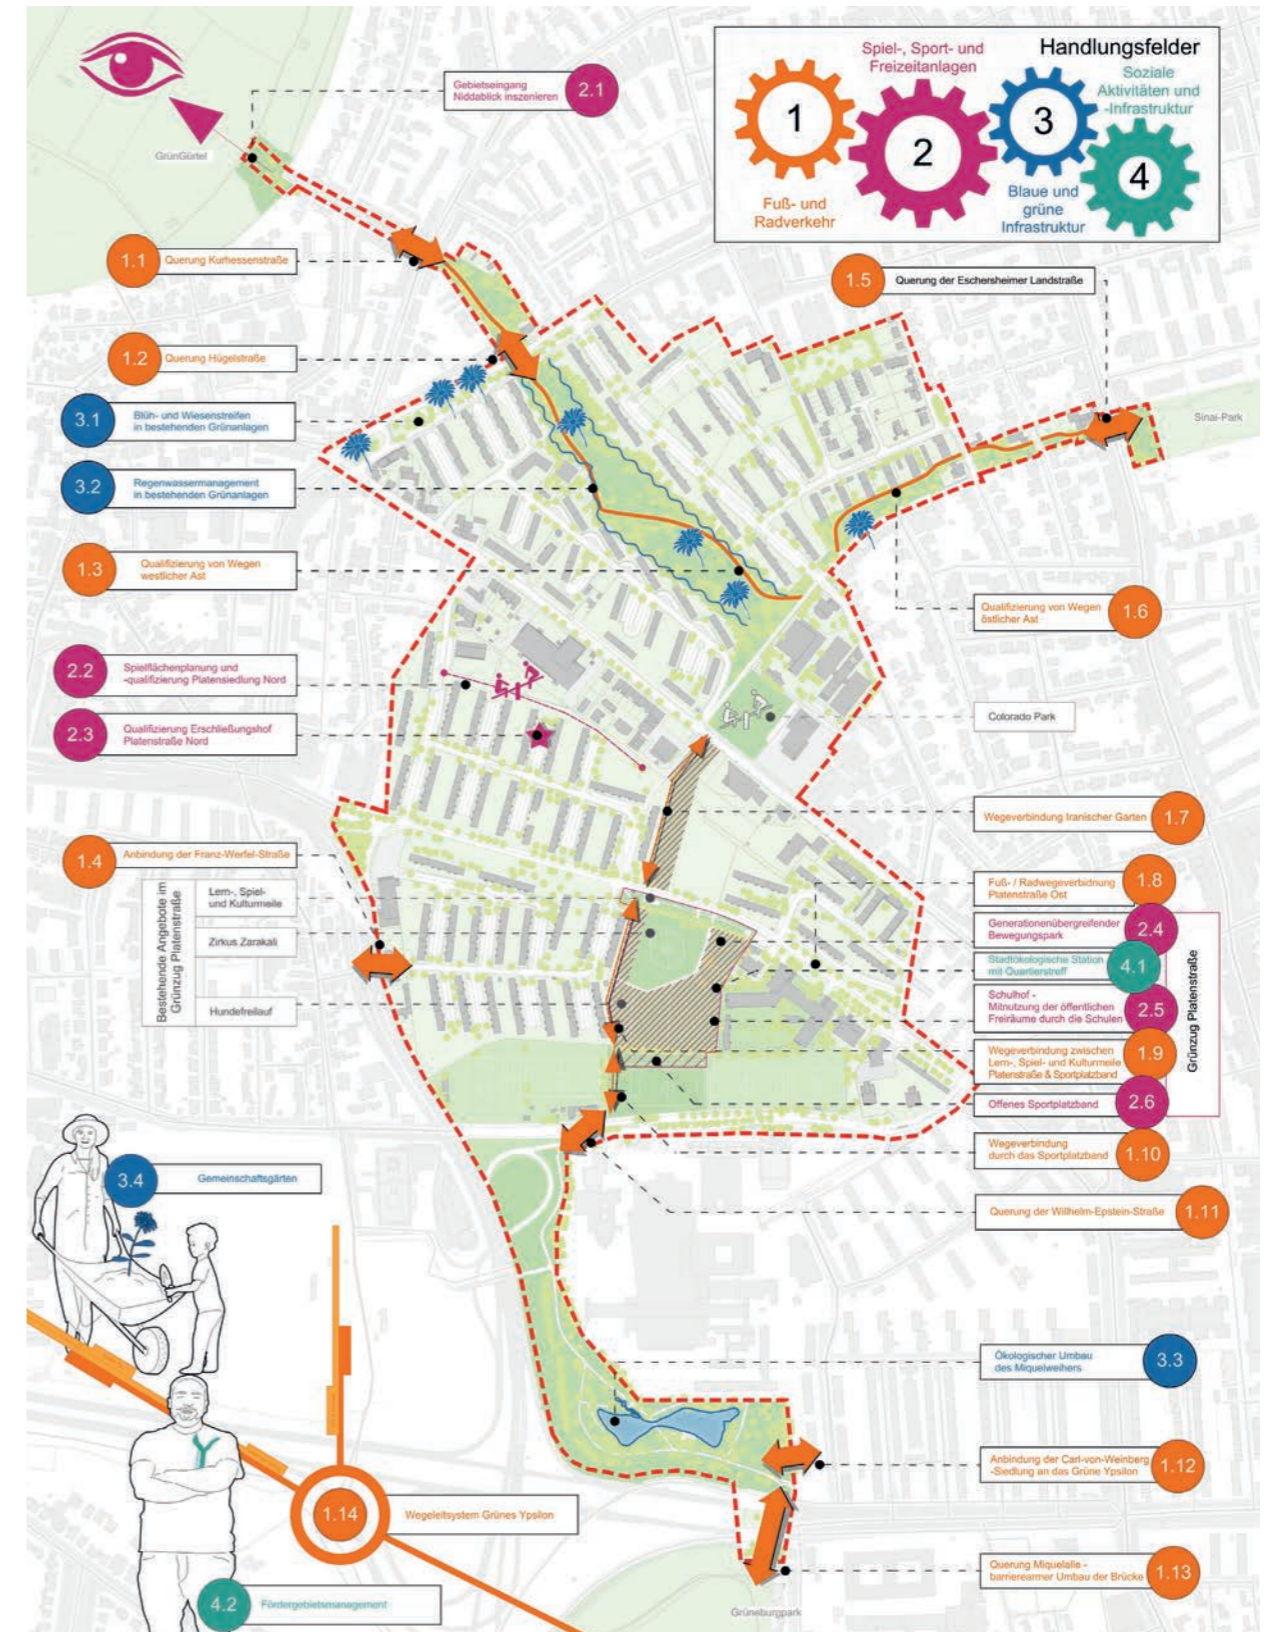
Handlungsfelder

1 Fuß- und Radverkehr

2 Spiel-, Sport- und Freizeitanlagen

3 Blaue und grüne Infrastruktur

4 Soziale Aktivitäten und -Infrastruktur

GrünGürtel

2.1 Gebietseingang Niddablick inszenieren

1.1 Querung Kurhessenstraße

1.2 Querung Hügelstraße

3.1 Blüh- und Wiesenstreifen in bestehenden Grünanlagen

3.2 Regenwassermanagement in bestehenden Grünanlagen

1.3 Qualifizierung von Wegen westlicher Ast

2.2 Spielflächenplanung und -qualifizierung Platensiedlung Nord

2.3 Qualifizierung Erschließungshof Platenstraße Nord

1.4 Anbindung der Franz-Werfel-Straße

Bestehende Angebote im Grünzug Platenstraße

Lern-, Spiel- und Kulturmeile

Zirkus Zarakali

Hundefreilauf

3.4 Gemeinschaftsgärten

1.14 Wegeleitsystem Grünes Ypsilon

4.2 Fördergebietsmanagement

1.5 Querung der Eschersheimer Landstraße

Sinai-Park

1.6 Qualifizierung von Wegen östlicher Ast

Colorado Park

1.7 Wegeverbindung Iranischer Garten

1.8 Fuß- / Radwegeverbidnung Platenstraße Ost

2.4 Generationenübergreifender Bewegungspark

4.1 Stadtökologische Station mit Quartierstreff

2.5 Schulhof - Mitnutzung der öffentlichen Freiräume durch die Schulen

1.9 Wegeverbindung zwischen Lern-, Spiel- und Kulturmeile Platenstraße & Sportplatzband

2.6 Offenes Sportplatzband

Grünzug Platenstraße

1.10 Wegeverbindung durch das Sportplatzband

1.11 Querung der Wilhelm-Epstein-Straße

3.3 Ökologischer Umbau des Miquelweihers

1.12 Anbindung der Carl-von-Weinberg -Siedlung an das Grüne Ypsilon

1.13 Querung Miquelallee - barrierearmer Umbau der Brücke

Grüneburgpark